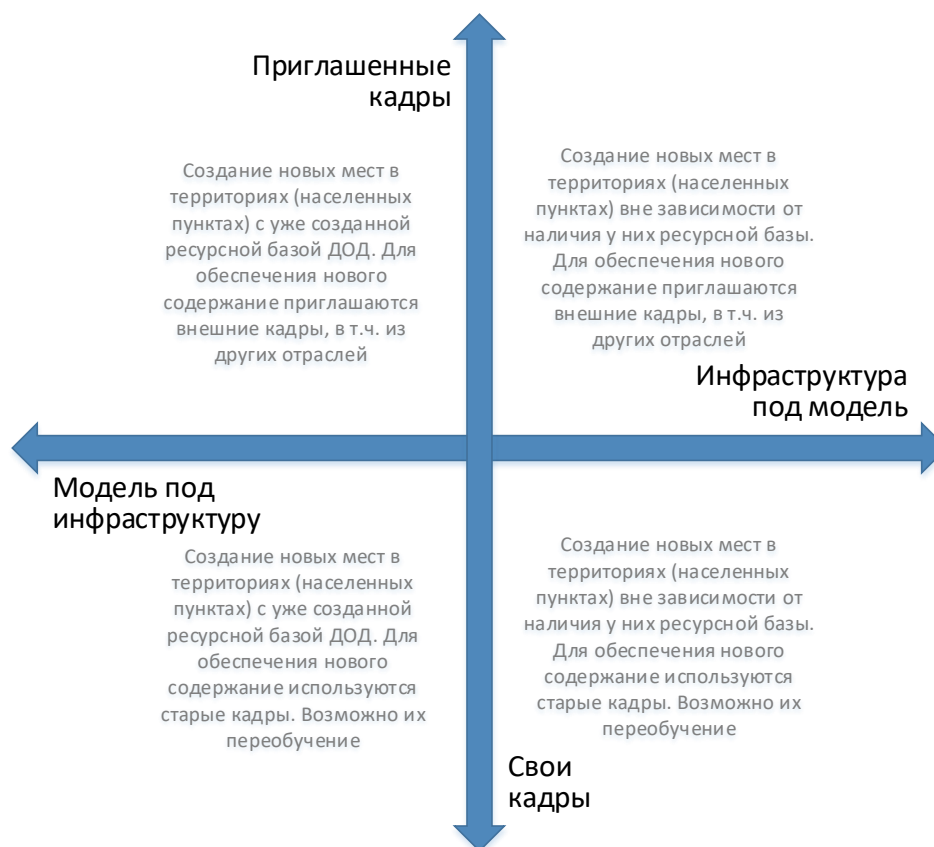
Приглашенные кадры

Создание новых мест в территориях (населенных пунктах) с уже созданной ресурсной базой ДОД. Для обеспечения нового содержание приглашаются внешние кадры, в т.ч. из других отраслей

Создание новых мест в территориях (населенных пунктах) вне зависимости от наличия у них ресурсной базы. Для обеспечения нового содержание приглашаются внешние кадры, в т.ч. из других отраслей

Инфраструктура под модель

Модель под инфраструктуру

Создание новых мест в территориях (населенных пунктах) с уже созданной ресурсной базой ДОД. Для обеспечения нового содержание используются старые кадры. Возможно их переобучение

Создание новых мест в территориях (населенных пунктах) вне зависимости от наличия у них ресурсной базы. Для обеспечения нового содержание используются старые кадры. Возможно их переобучение

Свои кадры